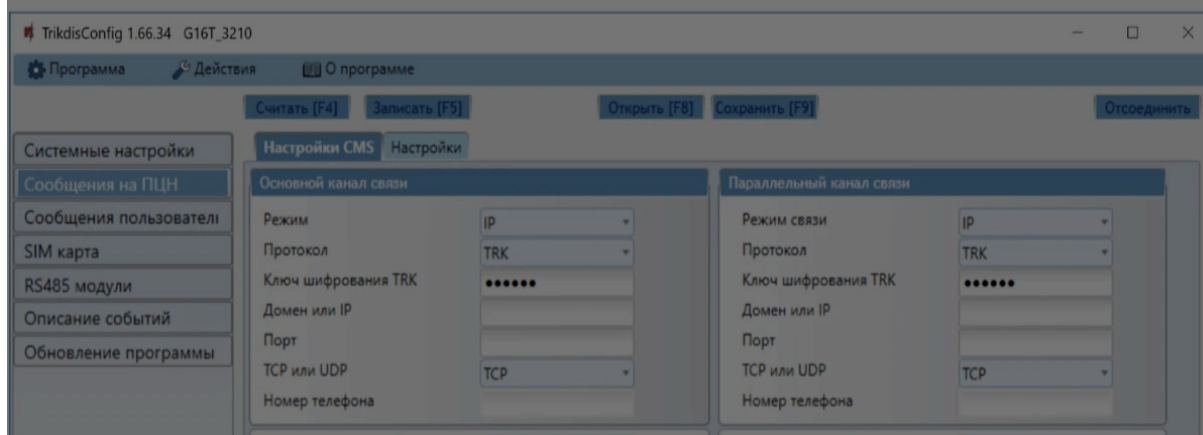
TrikdisConfig 1.66.34 G16T_3210

Программа Действия О программе

Считать [F4] Записать [F5] Открыть [F8] Сохранить [F9] Отсоединить

Системные настройки
Сообщения на ПЦН
Сообщения пользователі
SIM карта
RS485 модули
Описание событий
Обновление программы

Настройки CMS Настройки

Основной канал связи

Режим IP
Протокол TRK
Ключ шифрования TRK ••••••
Домен или IP
Порт
TCP или UDP TCP
Номер телефона

Параллельный канал связи

Режим связи IP
Протокол TRK
Ключ шифрования TRK ••••••
Домен или IP
Порт
TCP или UDP TCP
Номер телефона